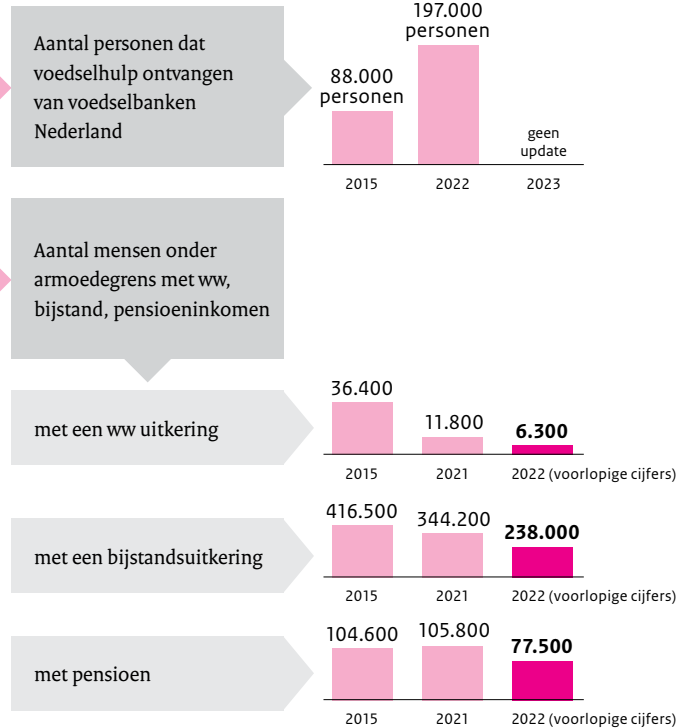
Aantal personen dat voedselhulp ontvangen van voedselbanken Nederland

88.000 personen

197.000 personen

geen update

2015 2022 2023

Aantal mensen onder armoedegrens met ww, bijstand, pensioeninkomen

met een ww uitkering

36.400

11.800

**6.300**

2015 2021 2022 (voorlopige cijfers)

met een bijstandsuitkering

416.500

344.200

**238.000**

2015 2021 2022 (voorlopige cijfers)

met pensioen

104.600

105.800

**77.500**

2015 2021 2022 (voorlopige cijfers)